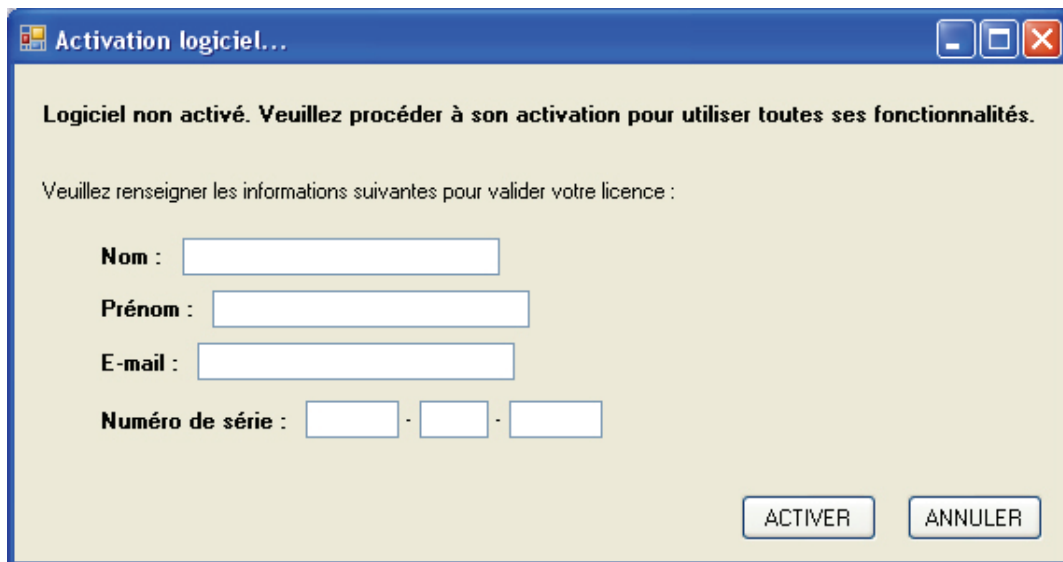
Activation logiciel...

Logiciel non activé. Veuillez procéder à son activation pour utiliser toutes ses fonctionnalités.

Veuillez renseigner les informations suivantes pour valider votre licence :

Nom :

Prénom :

E-mail :

Numéro de série : - -

ACTIVER ANNULER